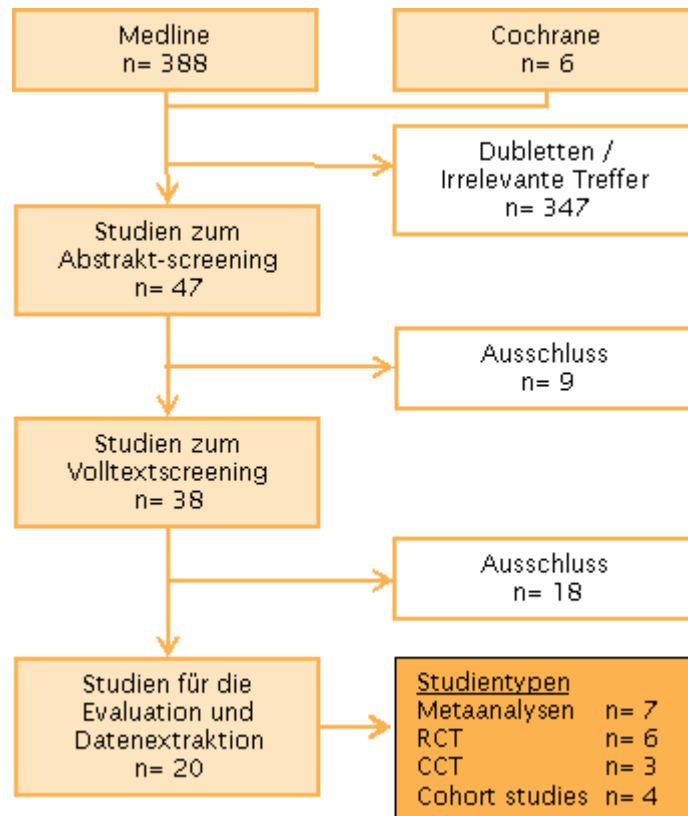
Medline
n= 388

Cochrane
n= 6

Dubletten / Irrelevante Treffer
n= 347

Studien zum Abstrakt-screening
n= 47

Ausschluss
n= 9

Studien zum Volltextscreening
n= 38

Ausschluss
n= 18

Studien für die Evaluation und Datenextraktion
n= 20

Studientypen
Metaanalysen n= 7
RCT n= 6
CCT n= 3
Cohort studies n= 4